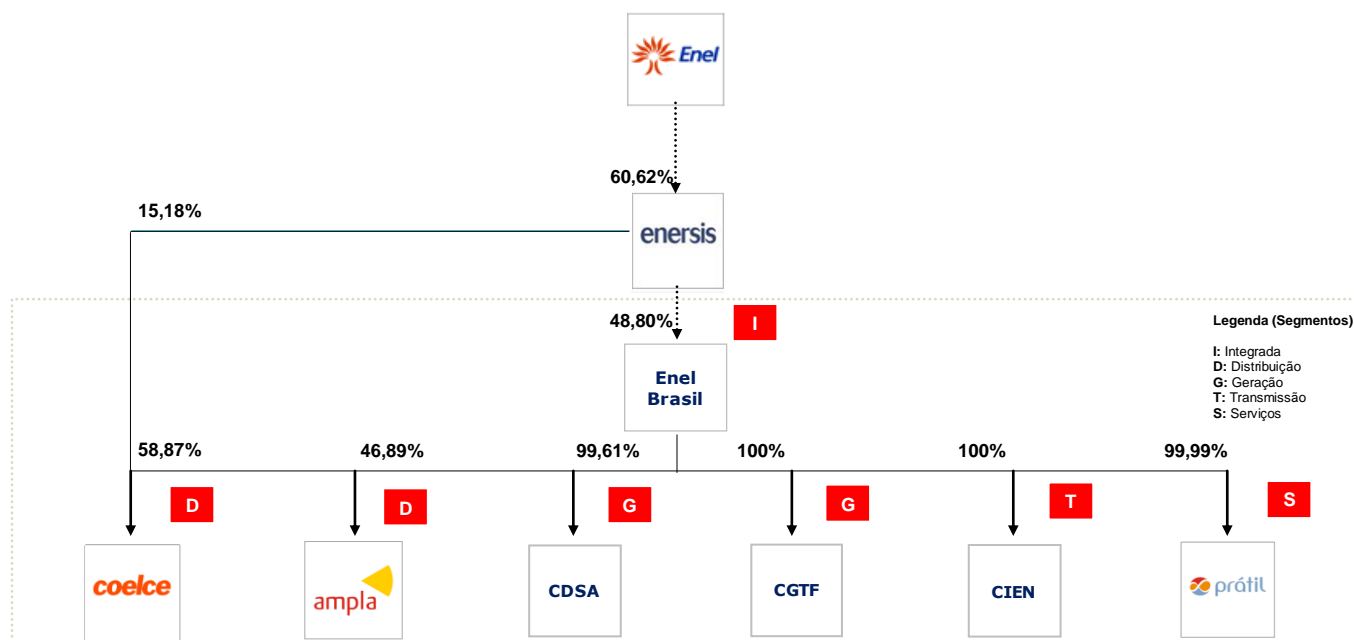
Enel

60,62%

15,18%

enersis

48,80%

I

Legenda (Segmentos)

I: Integrada
D: Distribuição
G: Geração
T: Transmissão
S: Serviços

Enel Brasil

58,87%

46,89%

99,61%

100%

100%

99,99%

D

D

G

G

T

S

coelce

ampla

CDSA

CGTF

CIEN

prátil